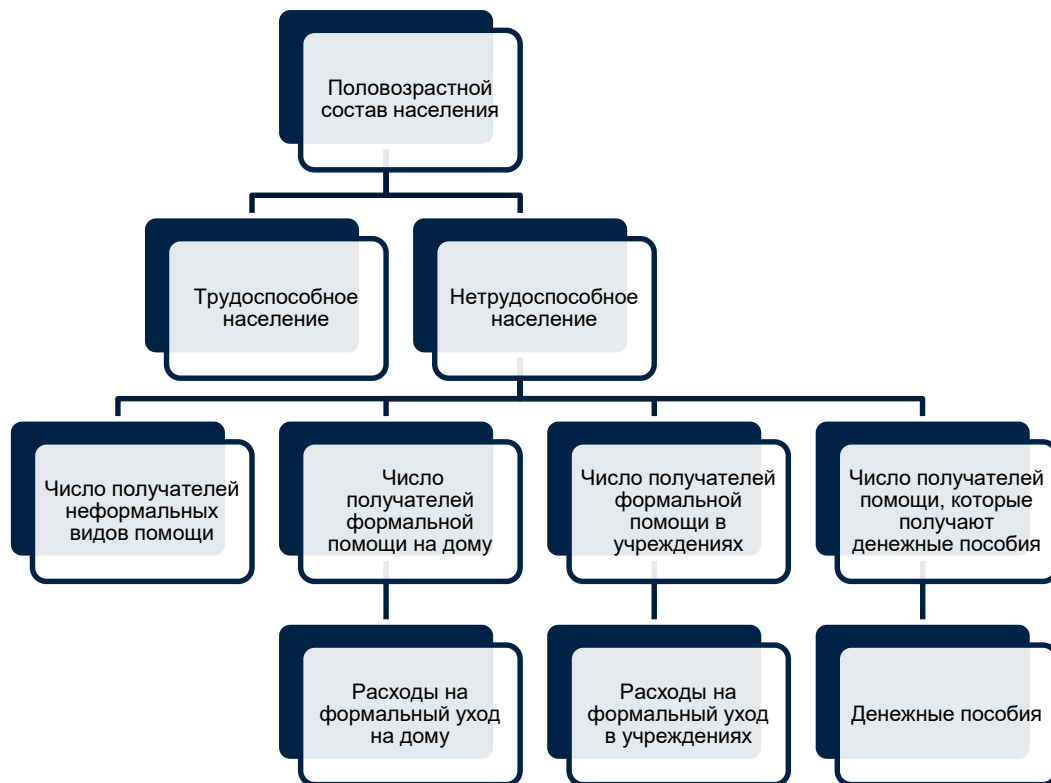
Половозрастной состав населения

Трудоспособное население

Нетрудоспособное население

Число получателей неформальных видов помощи

Число получателей формальной помощи на дому

Число получателей формальной помощи в учреждениях

Число получателей помощи, которые получают денежные пособия

Расходы на формальный уход на дому

Расходы на формальный уход в учреждениях

Денежные пособия